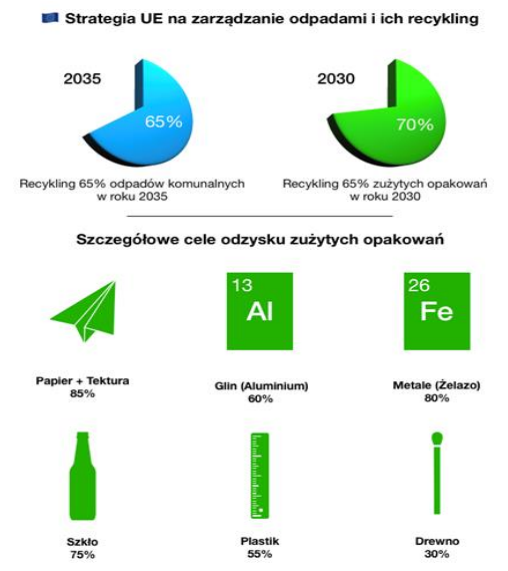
Strategia UE na zarządzanie odpadami i ich recykling

2035

65%

Recykling 65% odpadów komunalnych w roku 2035

2030

70%

Recykling 65% zużytych opakowań w roku 2030

Szczegółowe cele odzysku zużytych opakowań

13
Al

26
Fe

Papier + Tektura
85%

Glin (Aluminium)
60%

Metale (Żelazo)
80%

Szkło
75%

Plastik
55%

Drewno
30%